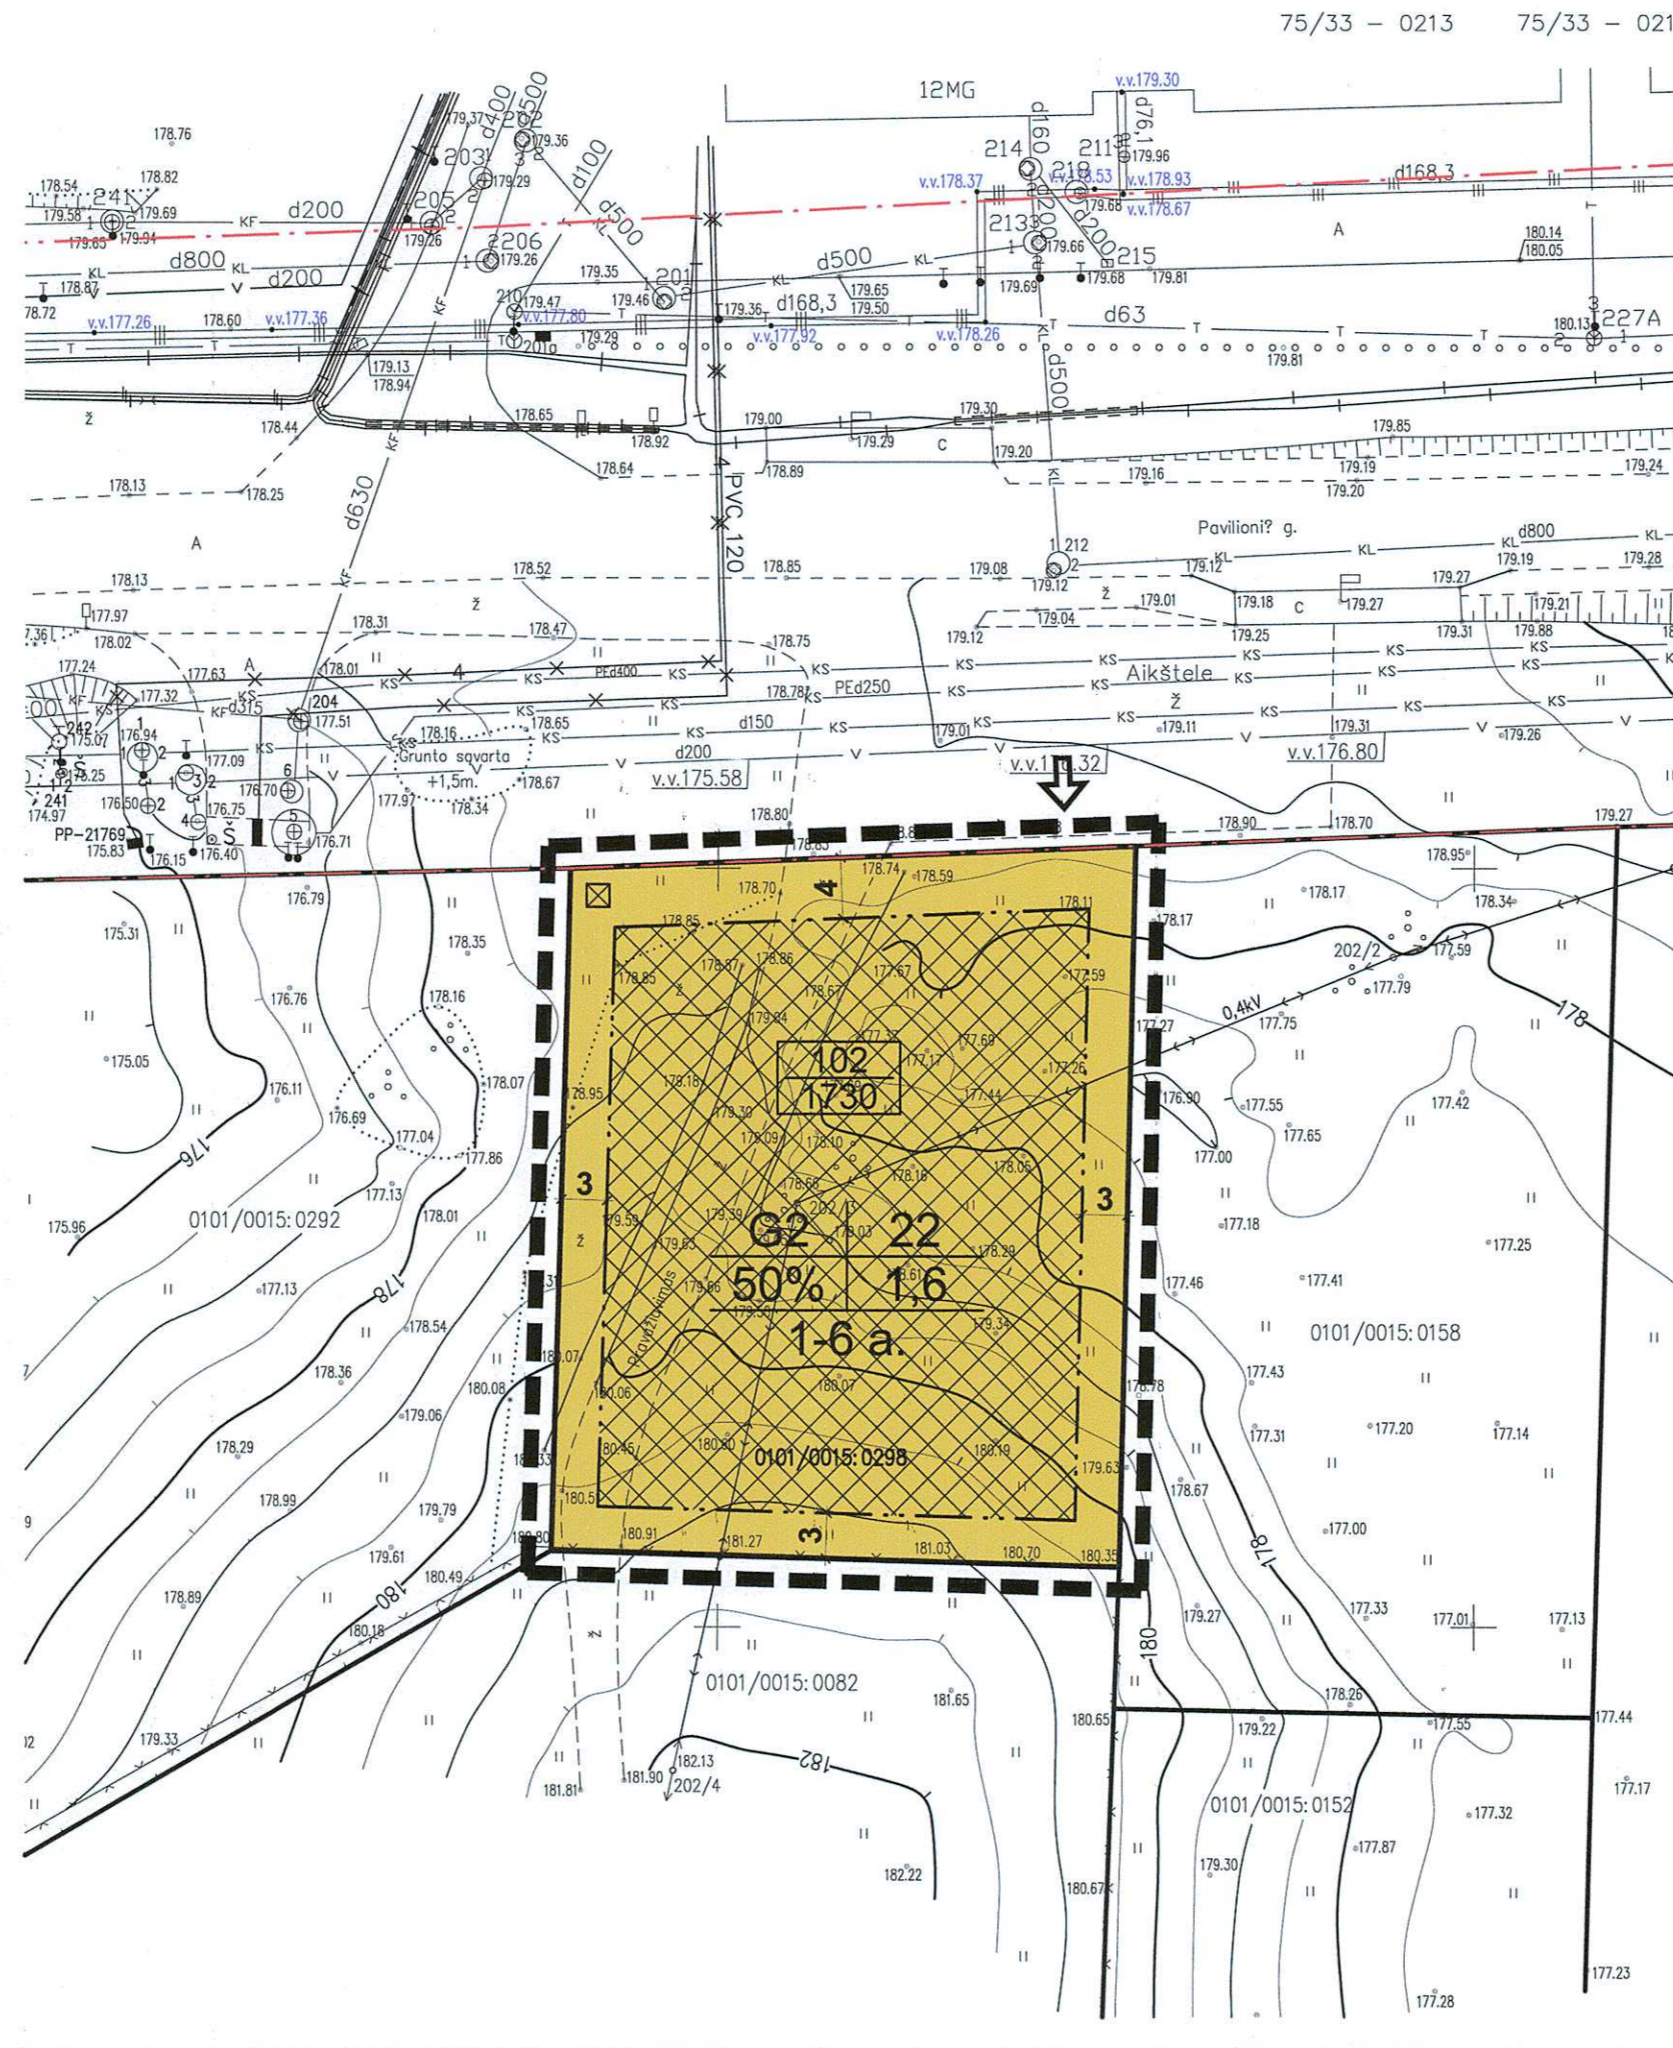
75/33 – 0213 75/33 – 021

12MG
v.v.179.30
d76,1
d160
214
211
179.96
218
v.v.178.53
v.v.178.93
v.v.178.37
179.68
v.v.178.67
d168,3
213
d200
d200
179.66
215
179.68
179.81
179.69
A
180.14
180.05
d63
180.13
227A
179.81
d500
179.30
179.20
179.85
179.19
179.20
179.16
179.24
Pavilioni? g.
KL
d800
179.19
179.28
212
179.08
179.12
179.12
179.01
179.18
C
179.27
179.27
179.21
179.04
179.25
179.31
179.88
179.12
KS
Aikštele
Ž
179.11
KS
V
179.31
179.26
v.v.176.80
179.01
v.v.179.32
178.90
178.70
179.27

178.76
178.54
178.82
241
179.58
179.69
179.63
179.94
KF
d200
d800
KL
d200
V
178.87
178.72
v.v.177.26
178.60
v.v.177.36
T
179.13
178.94
Ž
178.44
178.13
178.25
A
178.13
177.97
178.02
177.36
177.24
177.63
177.32
KS
d315
204
177.51
242
175.07
176.94
177.09
175.25
241
176.50
176.70
174.97
176.75
PP-21769
175.83
176.15
176.40
Š
176.71
179.37
202
d400
d500
179.36
203
179.29
d100
205
179.26
d500
206
179.26
179.35
201
179.46
210
179.47
v.v.177.80
179.29
201a
179.36
d168,3
179.65
179.50
v.v.177.92
v.v.178.26
d500
178.65
178.92
178.64
179.00
179.29
178.89
PVC 120
d630
178.52
178.85
178.31
178.47
178.75
178.01
KS
PEd400
178.78
PEd250
178.16
Grunto sąvarta
+1,5m.
178.65
d150
178.67
d200
v.v.175.58
177.97
178.34
178.80
178.83

176.79
175.31
178.35
176.76
175.05
178.16
176.11
178.07
176.69
177.04
177.86
176
177.13
178.01
175.96
0101/0015:0292
177.13
178
178.54
178.36
179.06
180.08
178.29
178.99
179.79
179.61
180.49
178.89
180
180.18
179.33

178.70
4
178.74
178.59
178.11
178.85
178.65
178.87
178.86
177.67
177.59
179.04
178.67
177.31
177.69
102
1730
177.17
177.26
178.18
179.30
177.44
178.95
178.09
178.10
3
178.16
178.05
3
178.68
202/3
179.59
179.39
G2
179.03
22
178.29
179.63
50%
1,6
178.61
179.56
179.66
179.34
1-6 a.
180.07
180.07
180.06
180.45
180.30
0101/0015:0298
180.19
180.5
179.63
180.80
180.91
181.27
3
181.03
180.70
180.35

178.17
178.95
178.17
178.34
202/2
177.59
177.79
178
0,4kV
177.75
177.27
176.90
177.55
177.42
177.65
177.00
177.18
177.25
177.46
177.41
0101/0015:0158
177.43
177.31
177.20
177.14
178.67
178
177.00
179.27
177.33
177.01
177.13
180
178.26
180.65
179.22
177.55
177.44
0101/0015:0082
181.65
182.13
202/4
182
181.81
181.90
0101/0015:0152
177.32
177.17
177.87
179.30
182.22
180.67
177.23
177.28